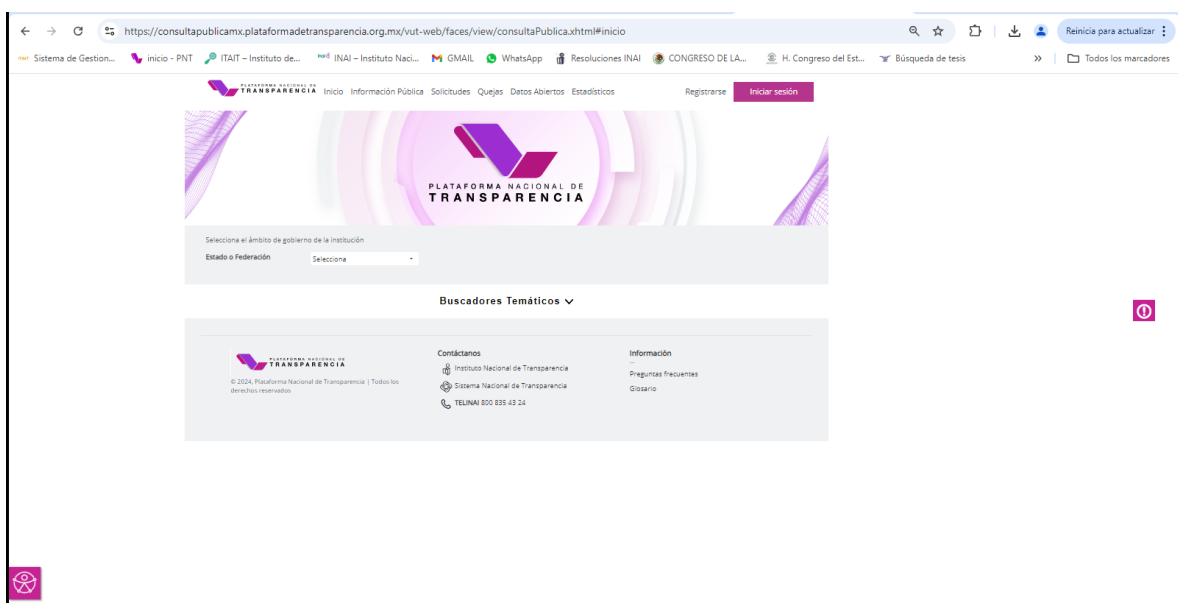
https://consultapublicamx.plataformadetransparencia.org.mx/vut-web/faces/view/consultaPublica.xhtml#inicio

Reinicia para actualizar

Sistema de Gestion... inicio - PNT ITAIT – Instituto de... INAI – Instituto Naci... GMAIL WhatsApp Resoluciones INAI CONGRESO DE LA... H. Congreso del Est... Búsqueda de tesis » Todos los marcadores

PLATAFORMA NACIONAL DE TRANSPARENCIA Inicio Información Pública Solicitudes Quejas Datos Abiertos Estadísticos Registrarse Iniciar sesión

PLATAFORMA NACIONAL DE TRANSPARENCIA

Selecciona el ámbito de gobierno de la institución

Estado o Federación Selecciona

Buscadores Temáticos

PLATAFORMA NACIONAL DE TRANSPARENCIA

© 2024, Plataforma Nacional de Transparencia | Todos los derechos reservados

Contáctanos

Instituto Nacional de Transparencia

Sistema Nacional de Transparencia

TELINAI 800 835 43 24

Información

Preguntas frecuentes

Glosario